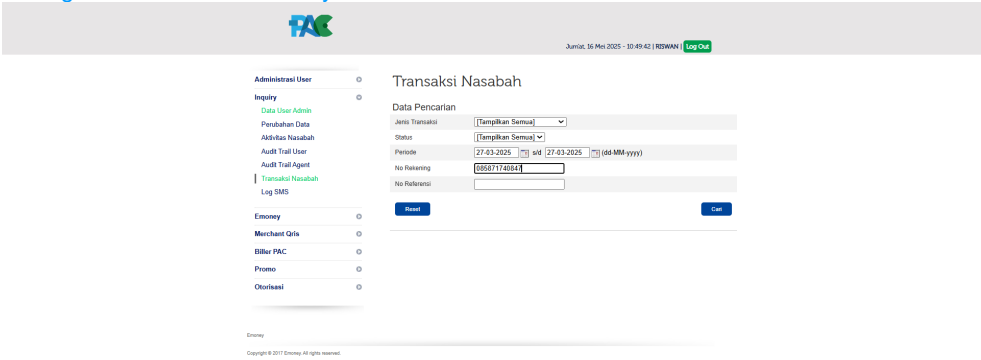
PAC

Jumat, 16 Mei 2025 - 10:49:42 | RISWAN | Log Out

Administrasi User
Inquiry
Data User Admin
Perubahan Data
Aktivitas Nasabah
Audit Trail User
Audit Trail Agent
Transaksi Nasabah
Log SMS
Emoney
Merchant Qris
Biller PAC
Promo
Otorisasi

Transaksi Nasabah

Data Pencarian

| Jenis Transaksi | [Tampilkan Semua] |
|---|---|
| Status | [Tampilkan Semua] |
| Periode | 27-03-2025 s/d 27-03-2025 (dd-MM-yyyy) |
| No Rekening | 085871740847 |
| No Referensi | |

Reset
Cari

Emoney
Copyright © 2017 Emoney. All rights reserved.